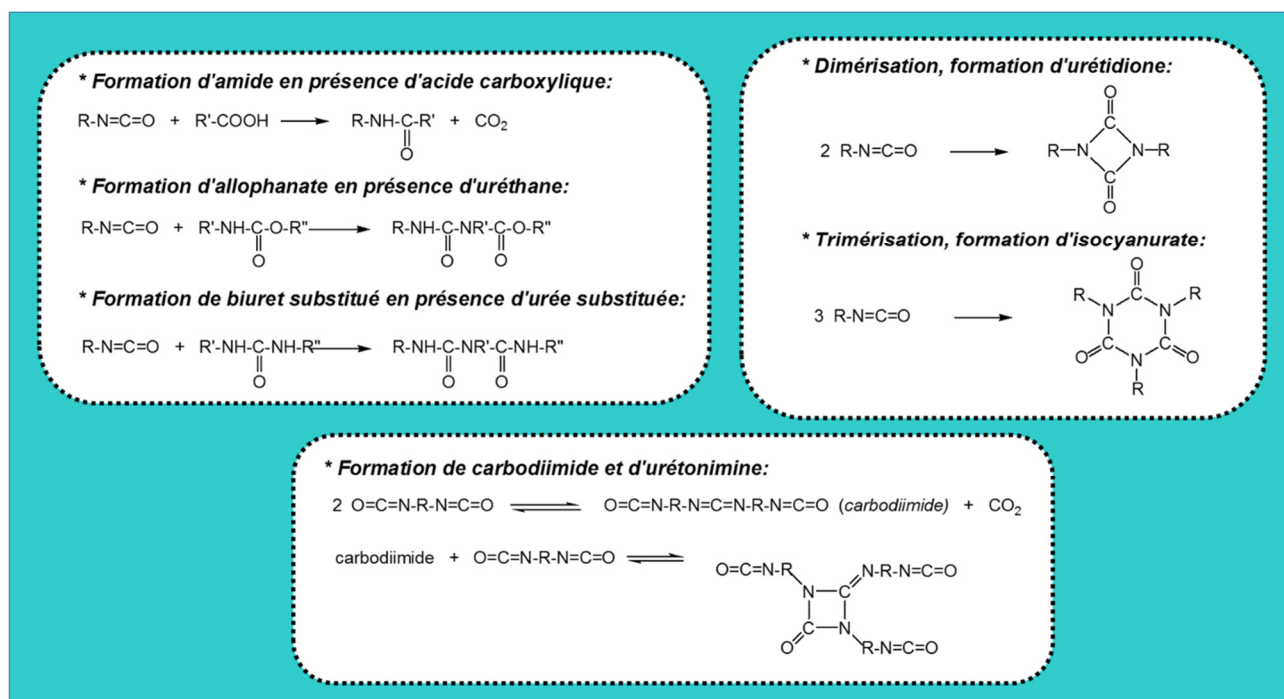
* Formation d'amide en présence d'acide carboxylique:

R-N=C=O + R'-COOH ⟶ R-NH-C-R' + $CO_2$
O

* Formation d'allophanate en présence d'uréthane:

R-N=C=O + R'-NH-C-O-R" ⟶ R-NH-C-NR'-C-O-R"
O   O   O

* Formation de biuret substitué en présence d'urée substituée:

R-N=C=O + R'-NH-C-NH-R" ⟶ R-NH-C-NR'-C-NH-R"
O   O   O

* Dimérisation, formation d'urétidione:

2 R-N=C=O ⟶ R–N C N–R
O C O C

* Trimérisation, formation d'isocyanurate:

3 R-N=C=O ⟶ R N C N R O C N C O R O

* Formation de carbodiimide et d'urétonimine:

2 O=C=N-R-N=C=O ⇌ O=C=N-R-N=C=N-R-N=C=O (carbodiimide) + $CO_2$

carbodiimide + O=C=N-R-N=C=O ⇌ O=C=N-R N C N-R-N=C=O O C N R-N=C=O